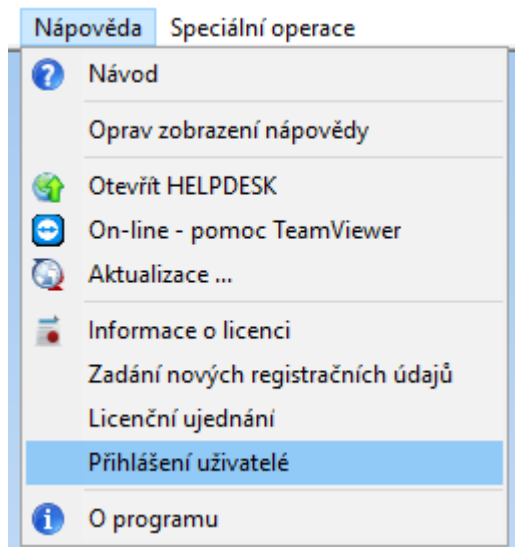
Nápověda Speciální operace

Návod

Oprav zobrazení nápovědy

Otevřít HELPDESK

On-line - pomoc TeamViewer

Aktualizace ...

Informace o licenci

Zadání nových registračních údajů

Licenční ujednání

Přihlášení uživatelé

O programu